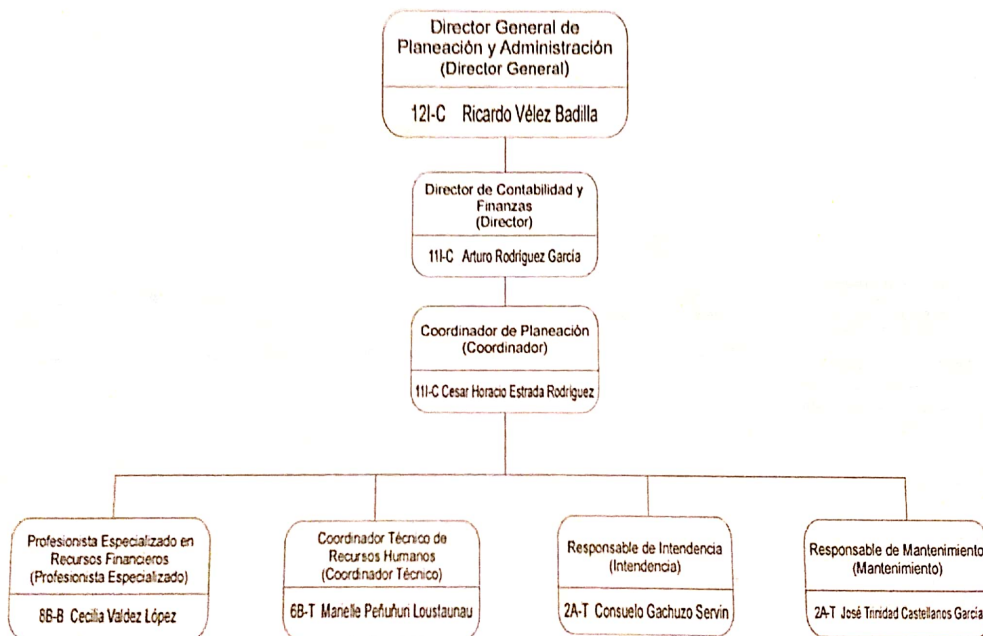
Director General de Planeación y Administración
(Director General)

12I-C Ricardo Vélez Badilla

Director de Contabilidad y Finanzas
(Director)

11I-C Arturo Rodriguez Garcia

Coordinador de Planeación
(Coordinador)

11I-C Cesar Horacio Estrada Rodriguez

Profesionista Especializado en Recursos Financieros
(Profesionista Especializado)

8B-B Cecilia Valdez López

Coordinador Técnico de Recursos Humanos
(Coordinador Técnico)

6B-T Manelle Peñuñun Loustaunau

Responsable de Intendencia
(Intendencia)

2A-T Consuelo Gachuzo Servin

Responsable de Mantenimiento
(Mantenimiento)

2A-T José Trinidad Castellanos Garcia